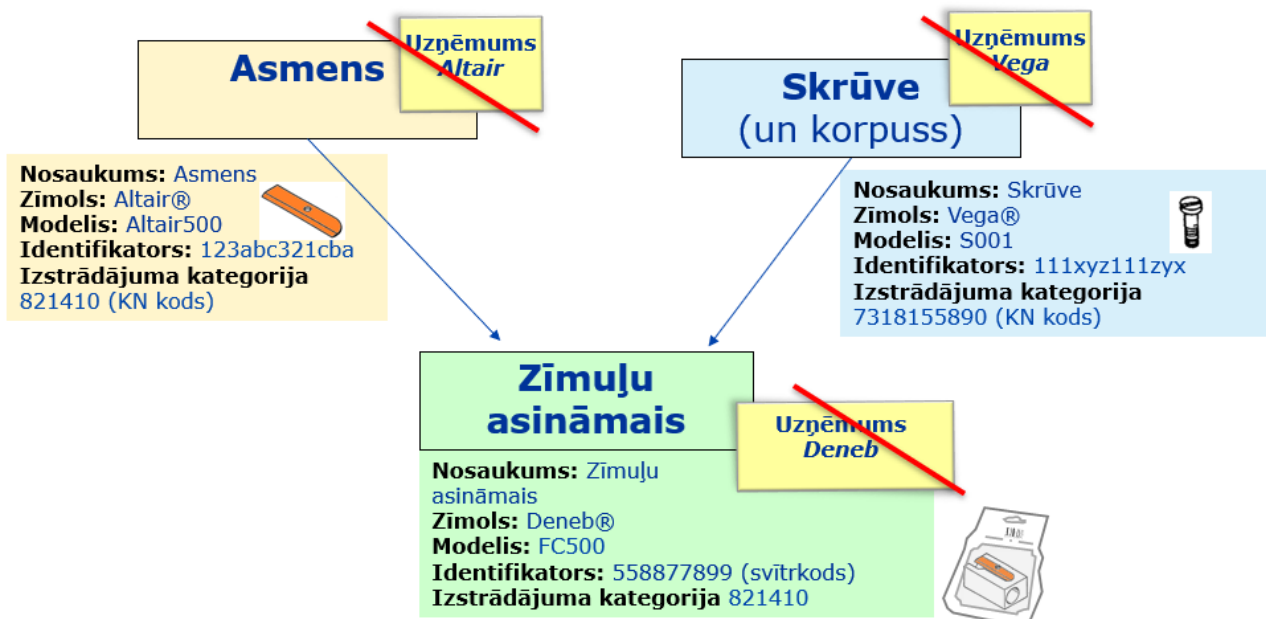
Asmens

Uzņēmums
Altair

Skrūve
(un korpuss)

Uzņēmums
Vega

Nosaukums: Asmens
Zīmols: Altair®
Modelis: Altair500
Identifikators: 123abc321cba
Izstrādājuma kategorija
821410 (KN kods)

Nosaukums: Skrūve
Zīmols: Vega®
Modelis: S001
Identifikators: 111xyz111zyx
Izstrādājuma kategorija
7318155890 (KN kods)

Zīmuļu asināmais

Uzņēmums
Deneb

Nosaukums: Zīmuļu asināmais
Zīmols: Deneb®
Modelis: FC500
Identifikators: 558877899 (svītrkods)
Izstrādājuma kategorija 821410